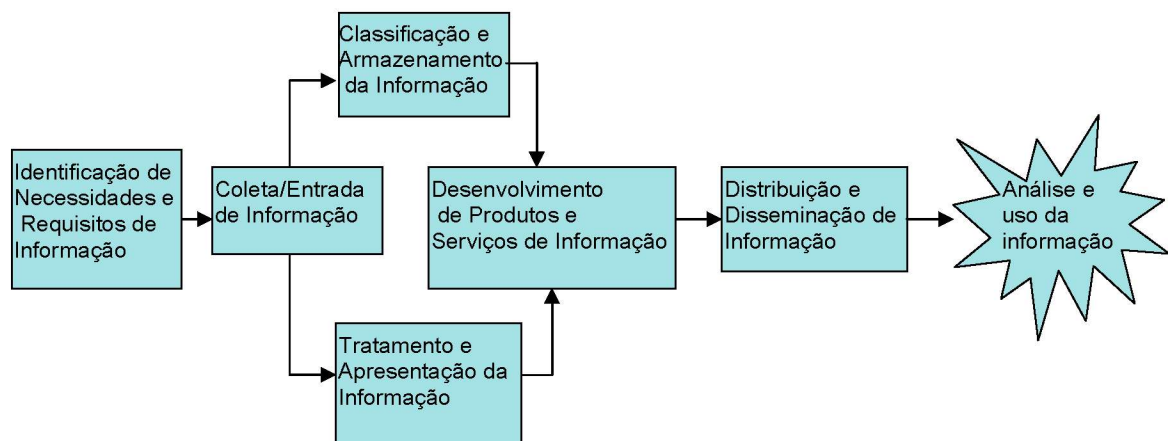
Identificação de Necessidades e Requisitos de Informação

Coleta/Entrada de Informação

Classificação e Armazenamento da Informação

Tratamento e Apresentação da Informação

Desenvolvimento de Produtos e Serviços de Informação

Distribuição e Disseminação de Informação

Análise e uso da informação